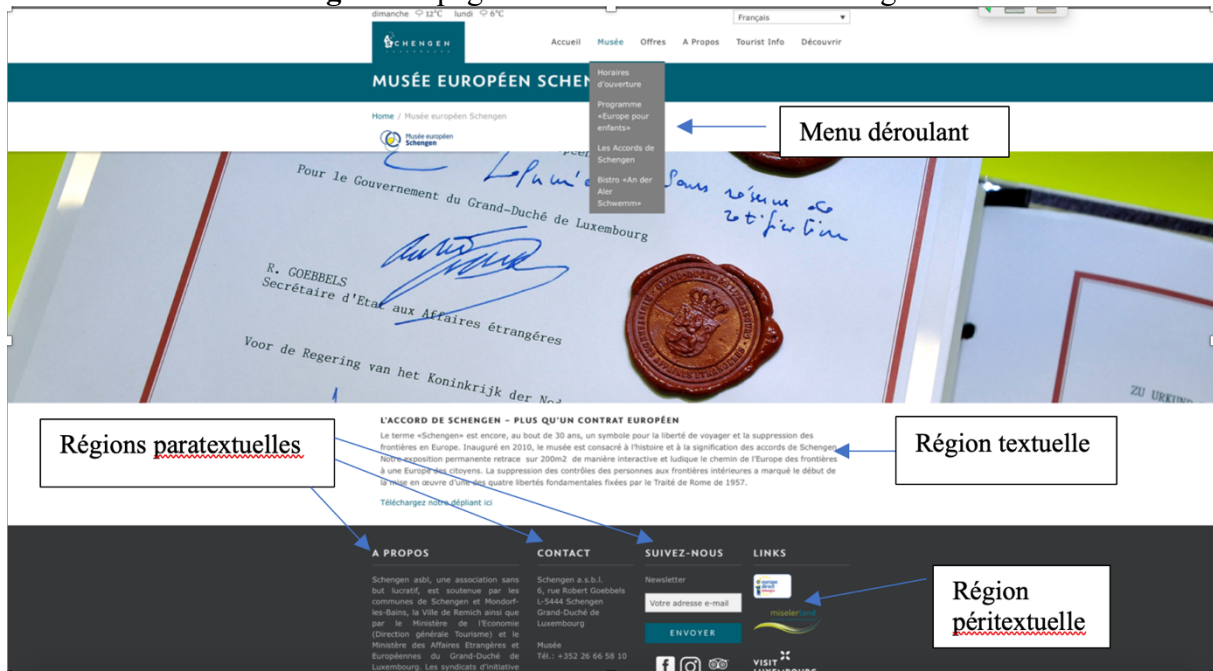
dimanche 12°C lundi 6°C

Français

SCHENGEN

Accueil Musée Offres A Propos Tourist Info Découvrir

MUSÉE EUROPÉEN SCHEN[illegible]

Horaires d'ouverture

Programme «Europe pour enfants»

Les Accords de Schengen

Bistro «An der Aler Schwemm»

Menu déroulant

Home / Musée européen Schengen

Musée européen Schengen

Pour le Gouvernement du Grand-Duché de Luxembourg

R. GOEBBELS
Secrétaire d'Etat aux Affaires étrangères

Voor de Regering van het Koninkrijk der N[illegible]

ZU URKUN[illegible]

L'ACCORD DE SCHENGEN – PLUS QU'UN CONTRAT EUROPÉEN

Le terme «Schengen» est encore, au bout de 30 ans, un symbole pour la liberté de voyager et la suppression des frontières en Europe. Inauguré en 2010, le musée est consacré à l'histoire et à la signification des accords de Schengen. Notre exposition permanente retrace sur 200m2 de manière interactive et ludique le chemin de l'Europe des frontières à une Europe des citoyens. La suppression des contrôles des personnes aux frontières intérieures a marqué le début de la mise en œuvre d'une des quatre libertés fondamentales fixées par le Traité de Rome de 1957.

Téléchargez notre dépliant ici

Régions paratextuelles

Région textuelle

A PROPOS

Schengen asbl, une association sans but lucratif, est soutenue par les communes de Schengen et Mondorf-les-Bains, la Ville de Remich ainsi que par le Ministère de l'Economie (Direction générale Tourisme) et le Ministère des Affaires Etrangères et Européennes du Grand-Duché de Luxembourg. Les syndicats d'initiative

CONTACT

Schengen a.s.b.l.
6, rue Robert Goebbels
L-5444 Schengen
Grand-Duché de Luxembourg

Musée
Tél.: +352 26 66 58 10

SUIVEZ-NOUS

Newsletter

Votre adresse e-mail

ENVOYER

LINKS

miselerland

VISIT LUXEMBOURG

Région péritextuelle